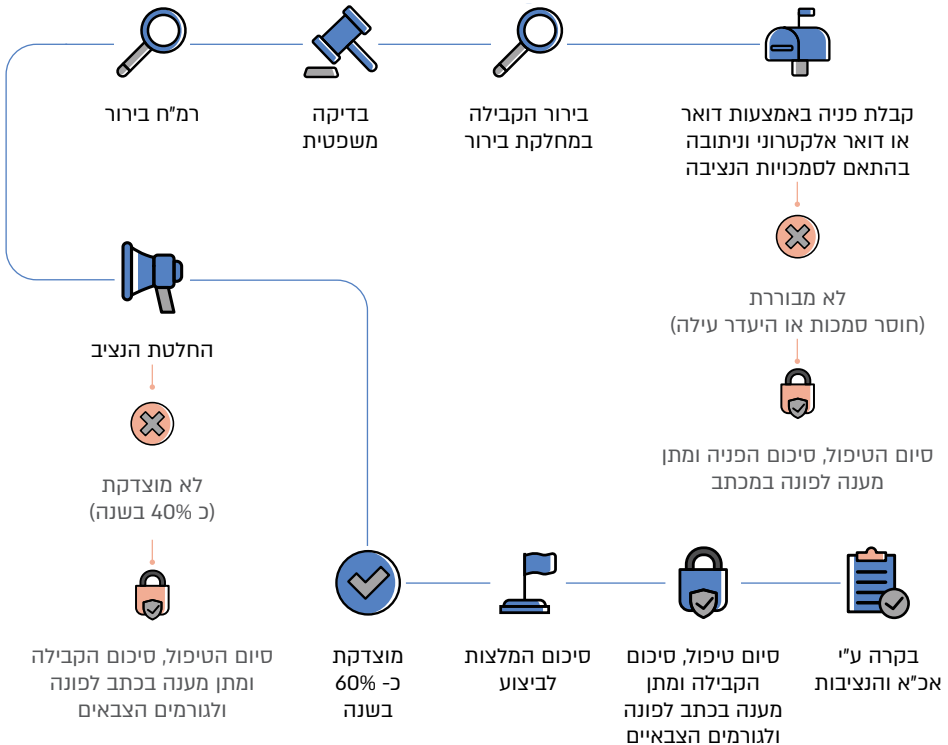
קבלת פניה באמצעות דואר או דואר אלקטרוני וניתובה בהתאם לסמכויות הנציבה

בירור הקבילה במחלקת בירור

בדיקה משפטית

רמ"ח בירור

לא מבוררת (חוסר סמכות או היעדר עילה)

סיום הטיפול, סיכום הפניה ומתן מענה לפונה במכתב

החלטת הנציב

לא מוצדקת (כ 40% בשנה)

סיום הטיפול, סיכום הקבילה ומתן מענה בכתב לפונה ולגורמים הצבאים

מוצדקת כ- 60% בשנה

סיכום המלצות לביצוע

סיום טיפול, סיכום הקבילה ומתן מענה בכתב לפונה ולגורמים הצבאיים

בקרה ע"י אכ"א והנציבות